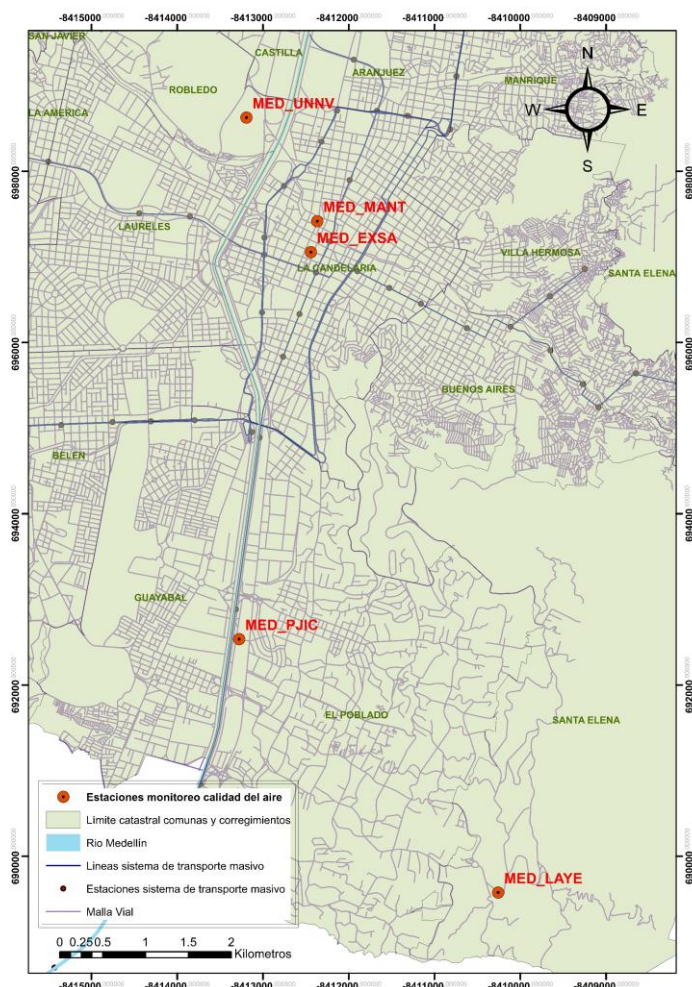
-8415000 -8414000 -8413000 -8412000 -8411000 -8410000 -8409000

SAN JAVIER
CASTILLA
ARANJUEZ
MANRIQUE
ROBLEDO
LA AMERICA
MED_UNNV
N
W
E
S
6980000
6980000
MED_MANT
LAURELES
MED_EXSA
LA CANDELARIA
VILLA HERMOSA
SANTA ELENA
6960000
6960000
BUENOS AIRES
BELEN
6940000
6940000
GUAYABAL
MED_PJIC
6920000
6920000
EL POBLADO
SANTA ELENA
Estaciones monitoreo calidad del aire
Limite catastral comunas y corregimientos
Rio Medellín
Lineas sistema de transporte masivo
Estaciones sistema de transporte masivo
Malla Vial
6900000
6900000
MED_LAYE
0 0.25 0.5 1 1.5 2
Kilometros
-8415000 -8414000 -8413000 -8412000 -8411000 -8410000 -8409000